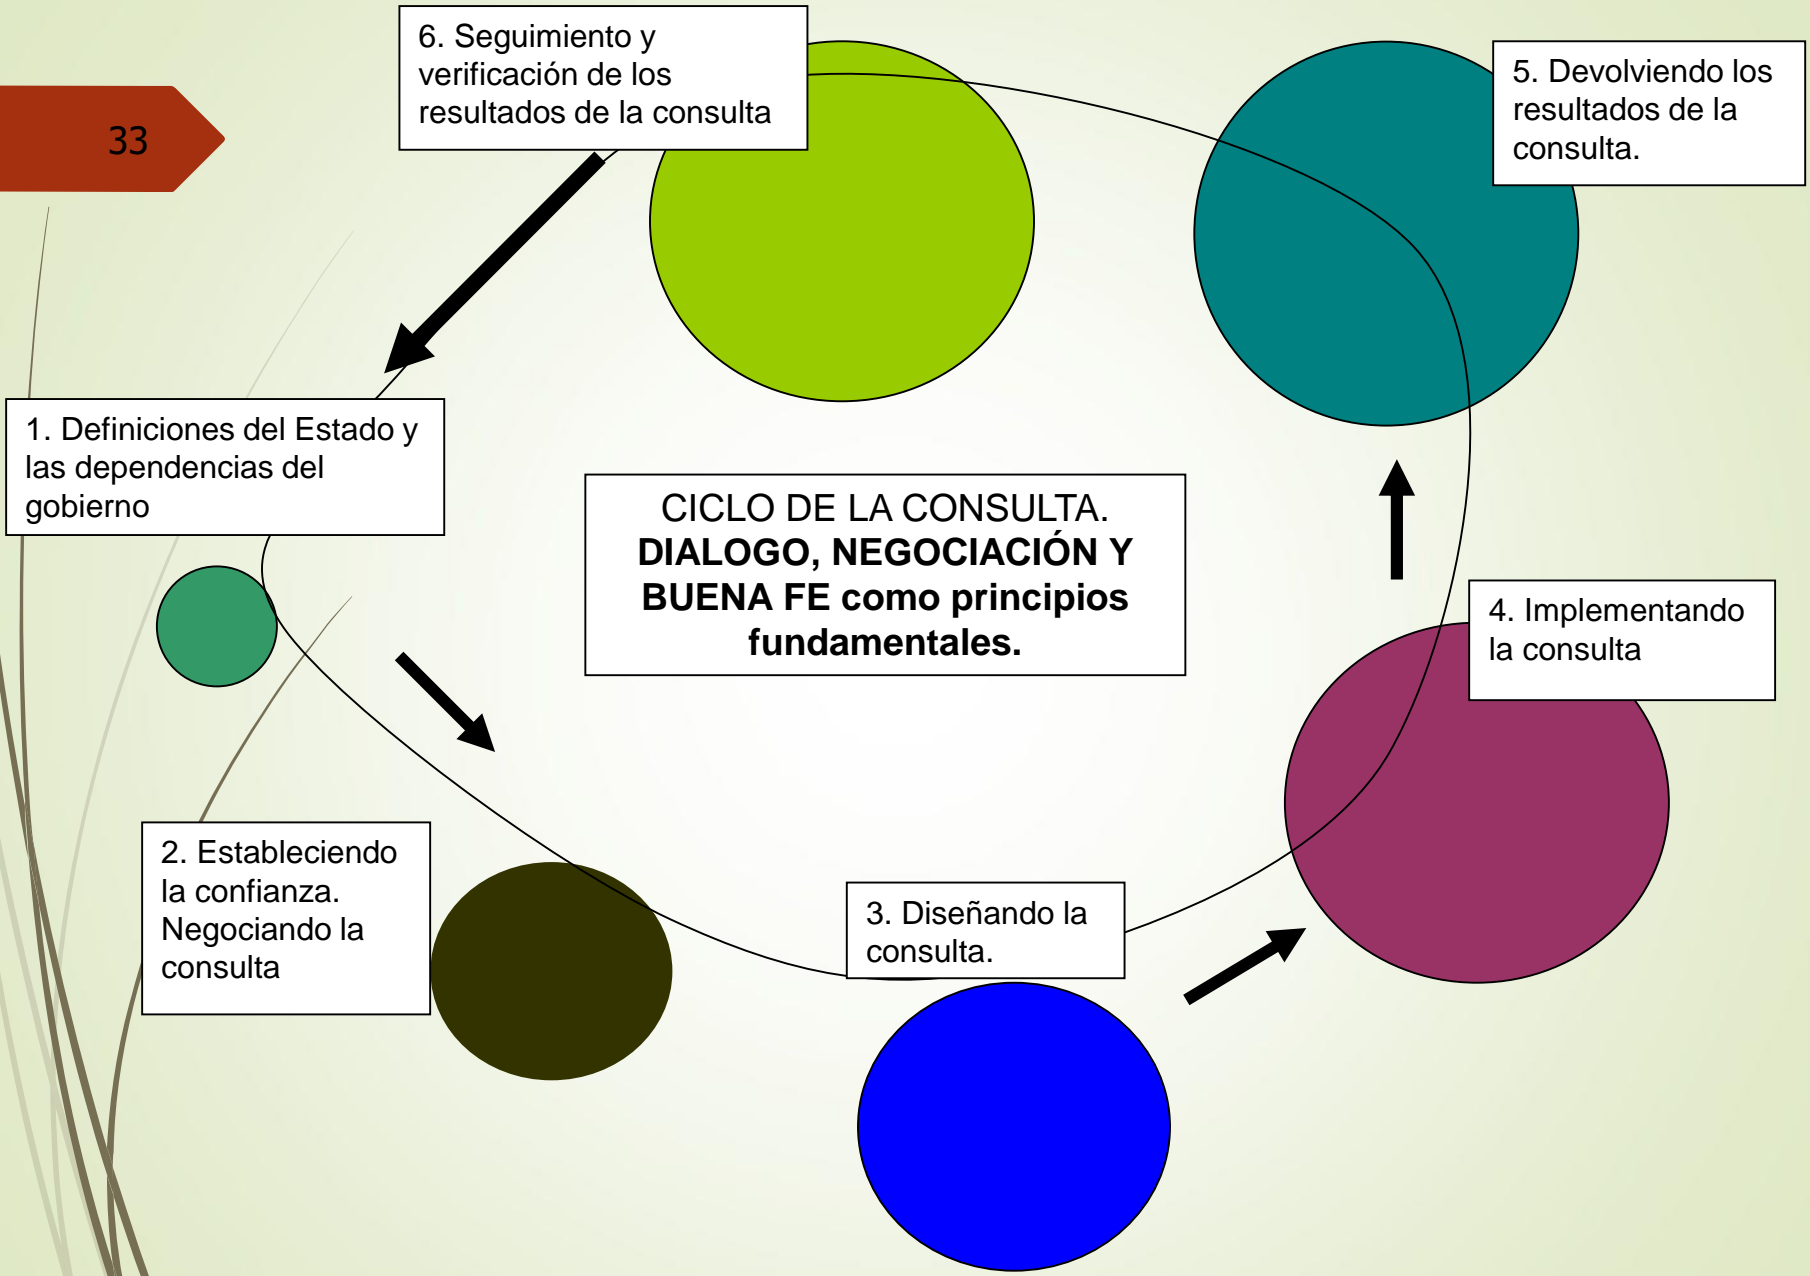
33

6. Seguimiento y verificación de los resultados de la consulta

5. Devolviendo los resultados de la consulta.

1. Definiciones del Estado y las dependencias del gobierno

CICLO DE LA CONSULTA.
**DIALOGO, NEGOCIACIÓN Y BUENA FE como principios fundamentales.**

4. Implementando la consulta

2. Estableciendo la confianza. Negociando la consulta

3. Diseñando la consulta.